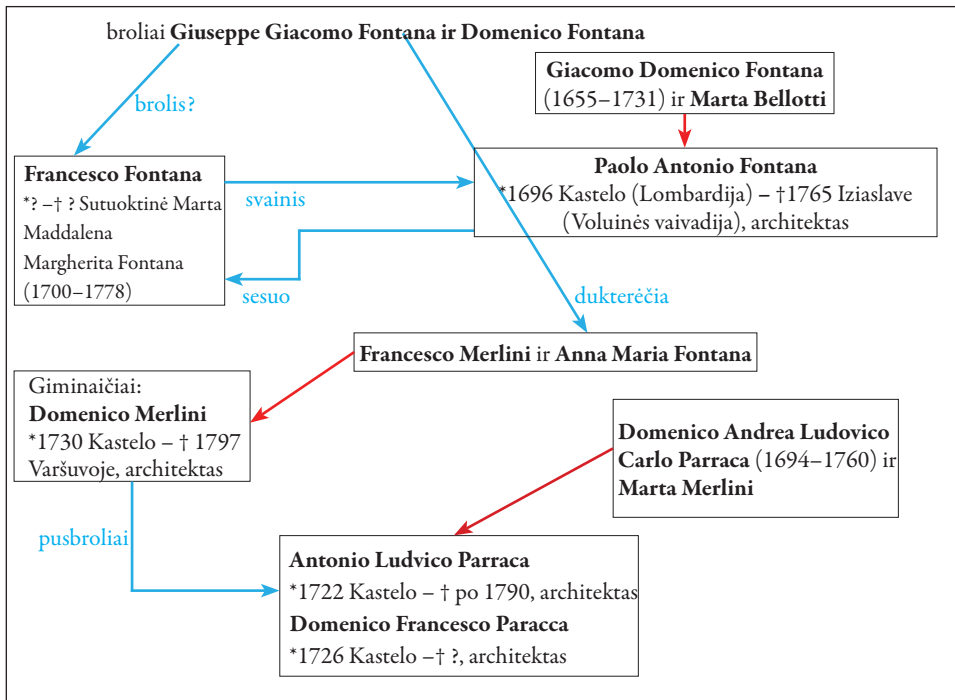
broliai **Giuseppe Giacomo Fontana ir Domenico Fontana**

**Giacomo Domenico Fontana** (1655–1731) ir **Marta Bellotti**

brolis?

**Francesco Fontana**
*? –† ? Sutuoktinė Marta Maddalena Margherita Fontana (1700–1778)

svainis

**Paolo Antonio Fontana**
*1696 Kastelo (Lombardija) – †1765 Iziaslave (Voluinės vaivadija), architektas

sesuo

dukterėčia

**Francesco Merlini** ir **Anna Maria Fontana**

Giminaičiai:
**Domenico Merlini**
*1730 Kastelo – † 1797 Varšuvoje, architektas

**Domenico Andrea Ludovico Carlo Parraca** (1694–1760) ir **Marta Merlini**

pusbroliai

**Antonio Ludvico Parraca**
*1722 Kastelo – † po 1790, architektas
**Domenico Francesco Paracca**
*1726 Kastelo –† ?, architektas